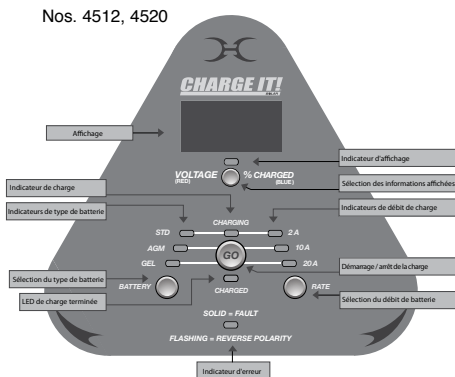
Nos. 4512, 4520

CHARGE IT!

Affichage

Indicateur d'affichage

VOLTAGE (RED)

% CHARGED (BLUE)

Sélection des informations affichées

Indicateur de charge

Indicateurs de type de batterie

Indicateurs de débit de charge

CHARGING

STD

2 A

AGM

10 A

GEL

20 A

GO

Démarrage / arrêt de la charge

Sélection du type de batterie

BATTERY

CHARGED

RATE

LED de charge terminée

Sélection du débit de batterie

SOLID = FAULT

FLASHING = REVERSE POLARITY

Indicateur d'erreur